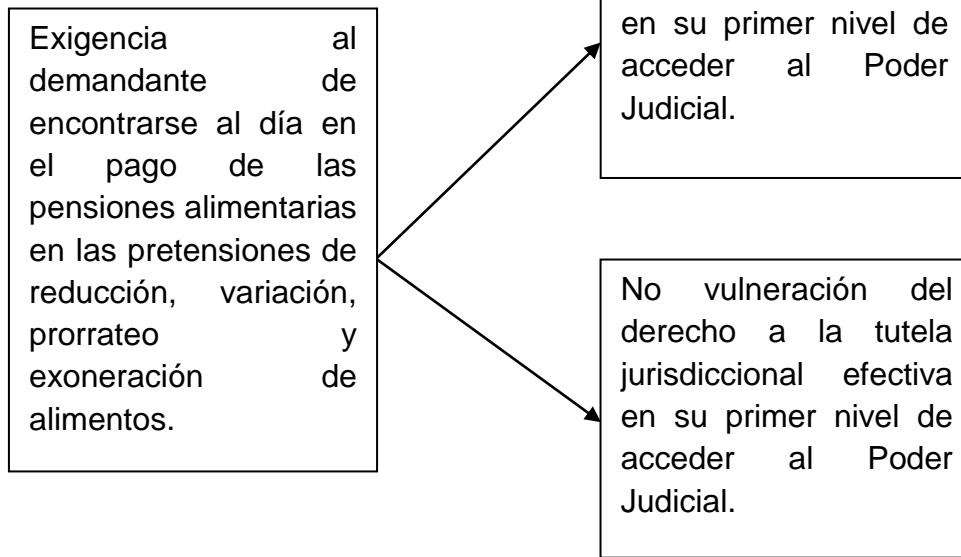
Exigencia al demandante de encontrarse al día en el pago de las pensiones alimentarias en las pretensiones de reducción, variación, prorrateo y exoneración de alimentos.

en su primer nivel de acceder al Poder Judicial.

No vulneración del derecho a la tutela jurisdiccional efectiva en su primer nivel de acceder al Poder Judicial.